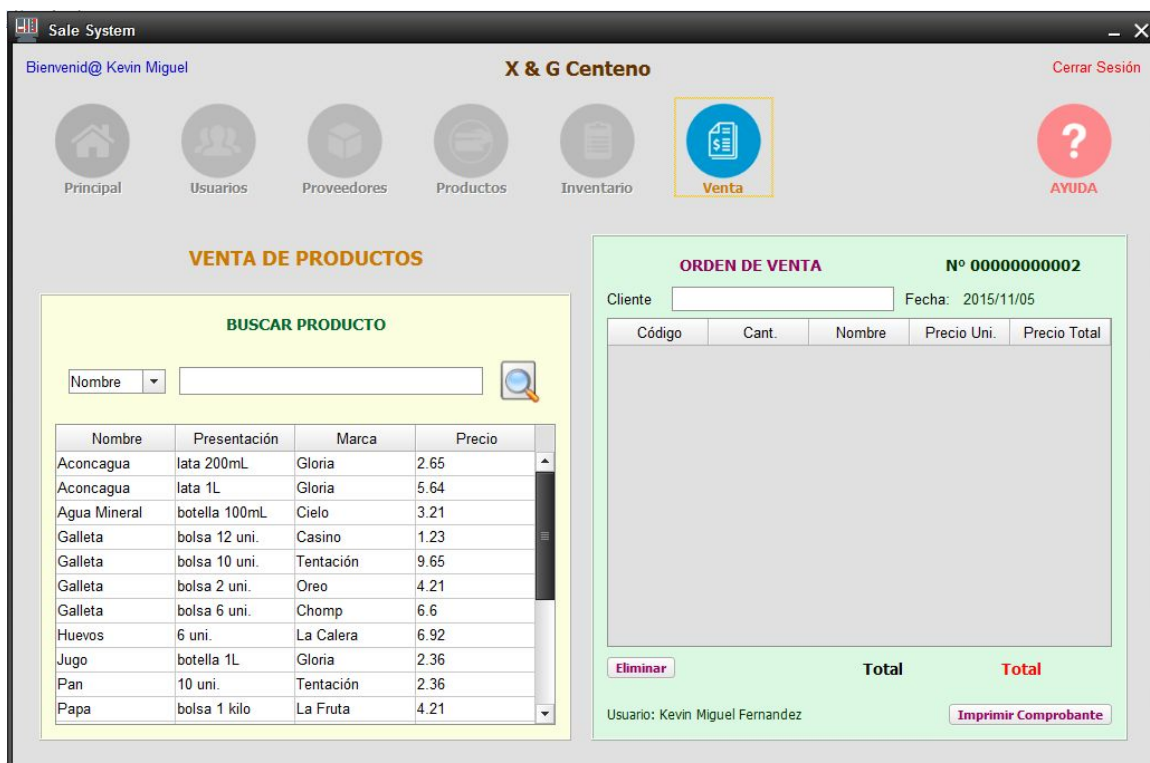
Sale System

Bienvenid@ Kevin Miguel

X & G Centeno

Cerrar Sesión

Principal
Usuarios
Proveedores
Productos
Inventario
Venta
AYUDA

VENTA DE PRODUCTOS

BUSCAR PRODUCTO

Nombre

| Nombre | Presentación | Marca | Precio |
|---|---|---|---|
| Aconcagua | lata 200mL | Gloria | 2.65 |
| Aconcagua | lata 1L | Gloria | 5.64 |
| Agua Mineral | botella 100mL | Cielo | 3.21 |
| Galleta | bolsa 12 uni. | Casino | 1.23 |
| Galleta | bolsa 10 uni. | Tentación | 9.65 |
| Galleta | bolsa 2 uni. | Oreo | 4.21 |
| Galleta | bolsa 6 uni. | Chomp | 6.6 |
| Huevos | 6 uni. | La Calera | 6.92 |
| Jugo | botella 1L | Gloria | 2.36 |
| Pan | 10 uni. | Tentación | 2.36 |
| Papa | bolsa 1 kilo | La Fruta | 4.21 |

ORDEN DE VENTA

Nº 00000000002

Cliente

Fecha: 2015/11/05

| Código | Cant. | Nombre | Precio Uni. | Precio Total |
|---|---|---|---|---|

Eliminar

Total

Total

Usuario: Kevin Miguel Fernandez

Imprimir Comprobante